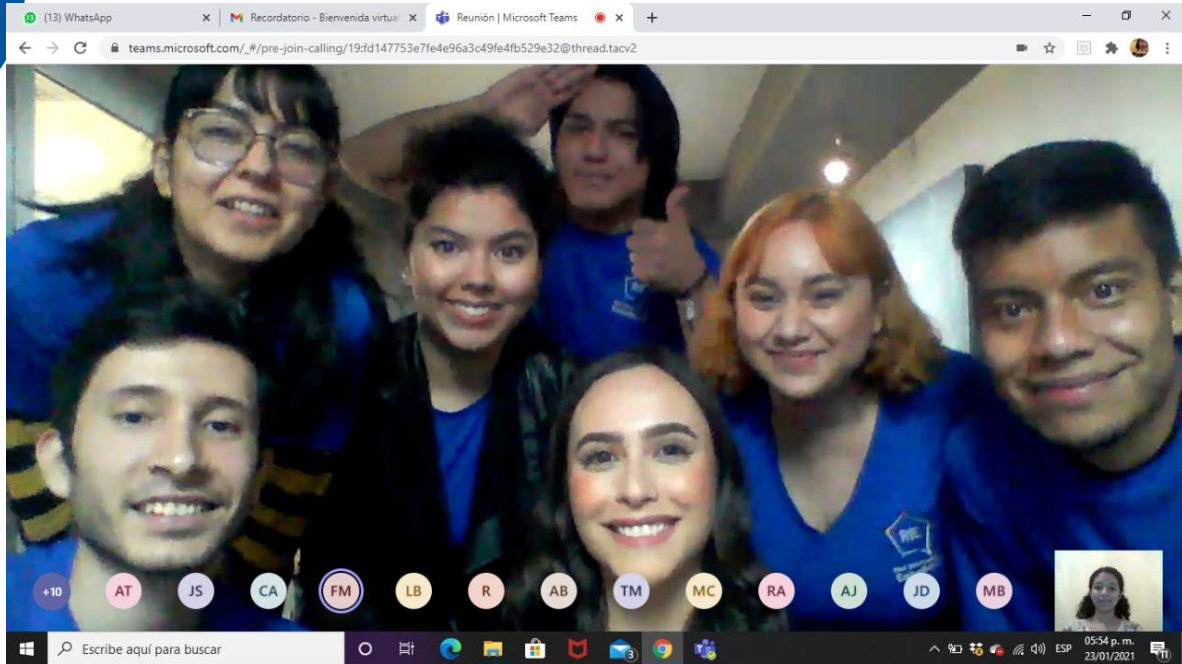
(13) WhatsApp ×
Recordatorio - Bienvenida virtual ×
Reunión | Microsoft Teams ×
+

teams.microsoft.com/_#/pre-join-calling/19:fd147753e7fe4e96a3c49fe4fb529e32@thread.tacv2

+10 AT JS CA FM LB R AB TM MC RA AJ JD MB

Escribe aquí para buscar

ESP 05:54 p. m. 23/01/2021